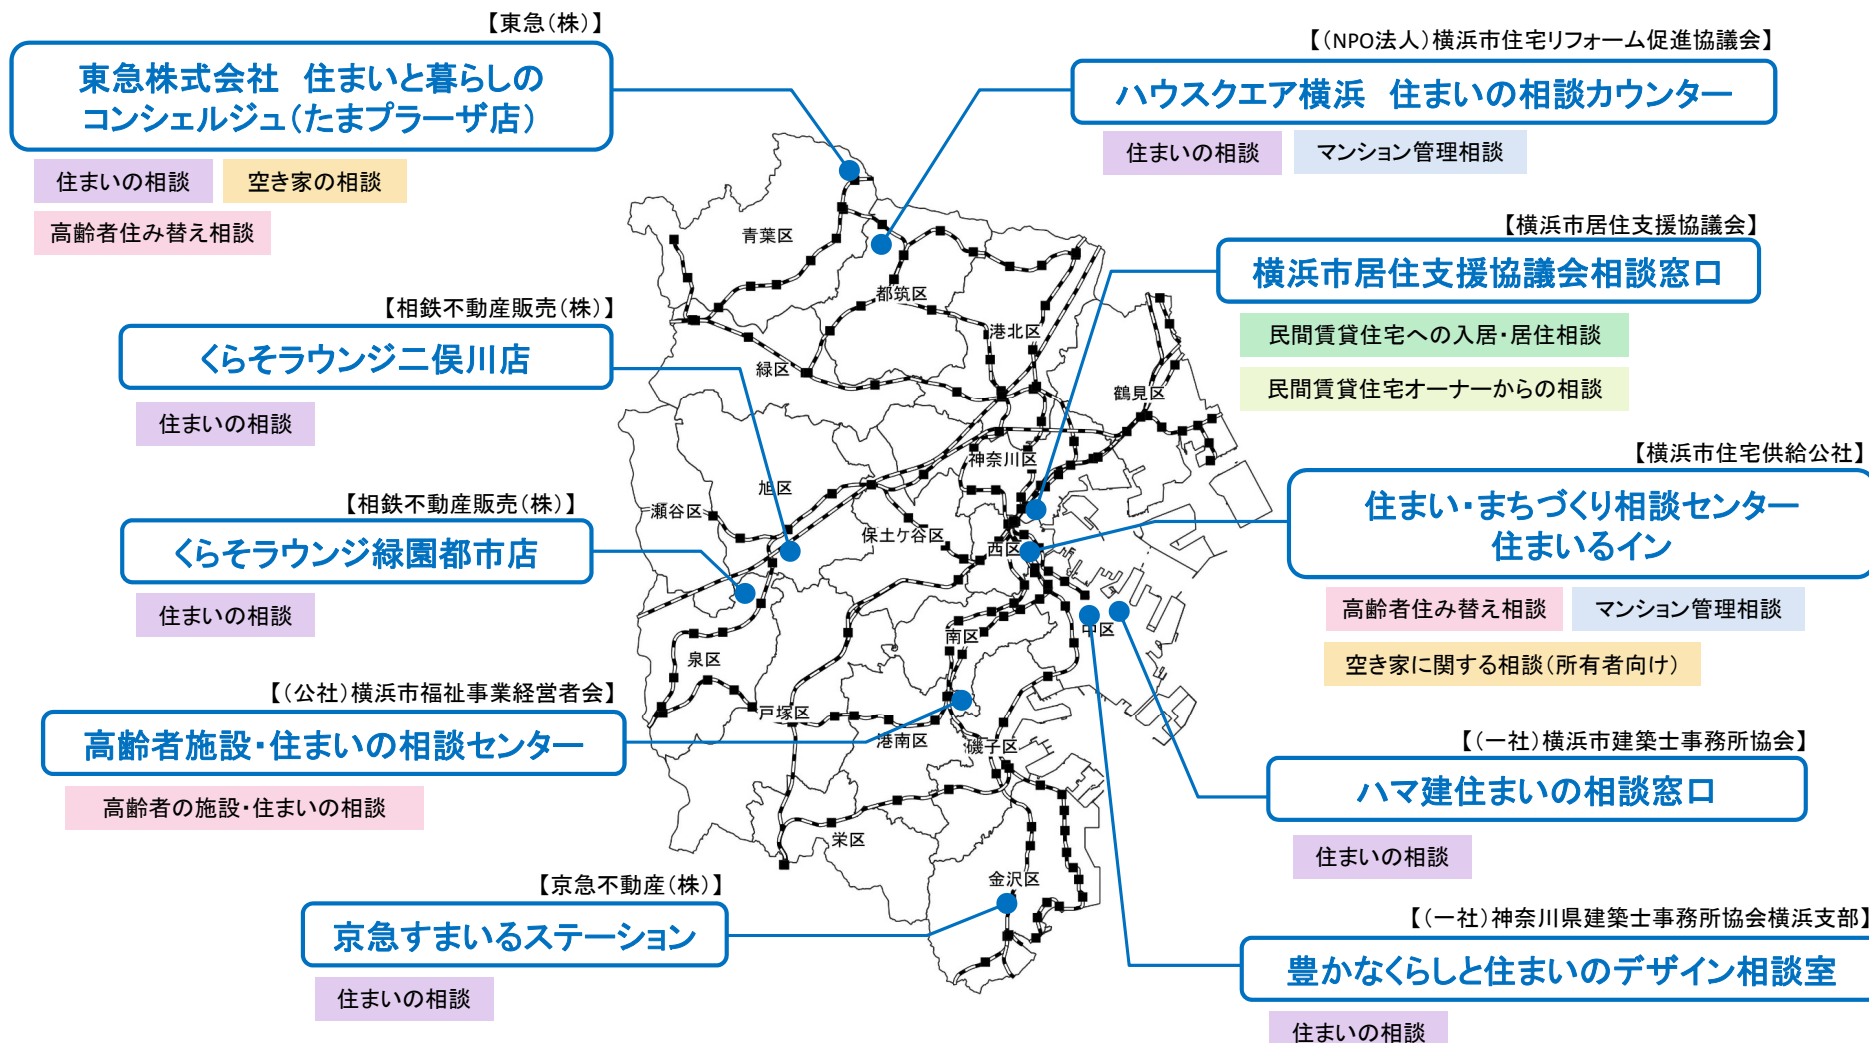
【東急(株)】
東急株式会社　住まいと暮らしのコンシェルジュ(たまプラーザ店)
住まいの相談
空き家の相談
高齢者住み替え相談

【(NPO法人)横浜市住宅リフォーム促進協議会】
ハウスクエア横浜　住まいの相談カウンター
住まいの相談
マンション管理相談

【横浜市居住支援協議会】
横浜市居住支援協議会相談窓口
民間賃貸住宅への入居・居住相談
民間賃貸住宅オーナーからの相談

【相鉄不動産販売(株)】
くらそラウンジ二俣川店
住まいの相談

【相鉄不動産販売(株)】
くらそラウンジ緑園都市店
住まいの相談

【横浜市住宅供給公社】
住まい・まちづくり相談センター
住まいるイン
高齢者住み替え相談
マンション管理相談
空き家に関する相談(所有者向け)

【(公社)横浜市福祉事業経営者会】
高齢者施設・住まいの相談センター
高齢者の施設・住まいの相談

【(一社)横浜市建築士事務所協会】
ハマ建住まいの相談窓口
住まいの相談

【京急不動産(株)】
京急すまいるステーション
住まいの相談

【(一社)神奈川県建築士事務所協会横浜支部】
豊かなくらしと住まいのデザイン相談室
住まいの相談

青葉区
都筑区
港北区
緑区
鶴見区
神奈川区
旭区
瀬谷区
保土ケ谷区
西区
中区
南区
泉区
戸塚区
港南区
磯子区
栄区
金沢区